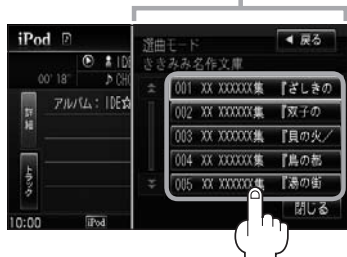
iPod

00' 18"

アルバム：IDE

詳細

トラック

10:00

iPod

選曲モード

ききみみ名作文庫

◀ 戻る

001 XX XXXXX集 『ざしきの

002 XX XXXXX集 『双子の

003 XX XXXXX集 『貝の火／

004 XX XXXXX集 『鳥の都

005 XX XXXXX集 『過の街

閉じる